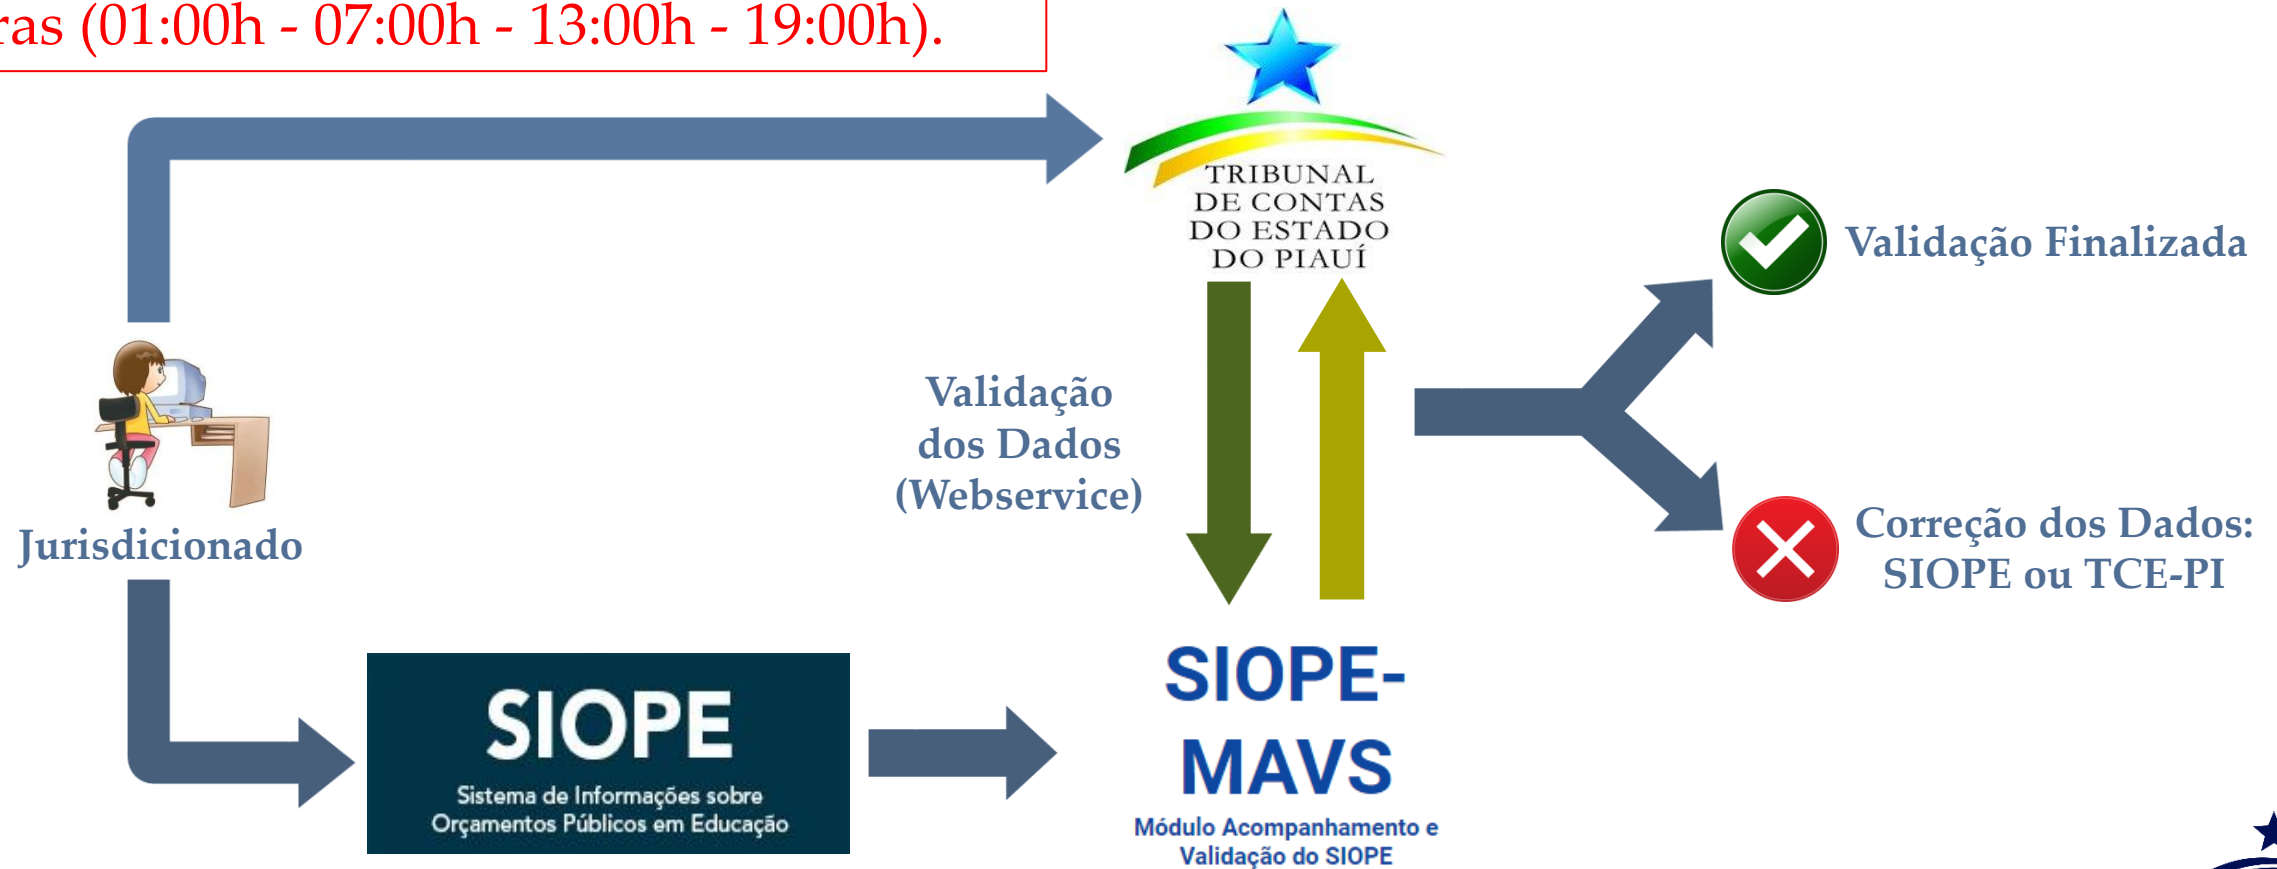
ras (01:00h - 07:00h - 13:00h - 19:00h).

TRIBUNAL DE CONTAS DO ESTADO DO PIAUÍ

Validação Finalizada

Validação dos Dados (Webservice)

Jurisdicionado

Correção dos Dados: SIOPE ou TCE-PI

SIOPE
Sistema de Informações sobre Orçamentos Públicos em Educação

SIOPE-MAVS
Módulo Acompanhamento e Validação do SIOPE